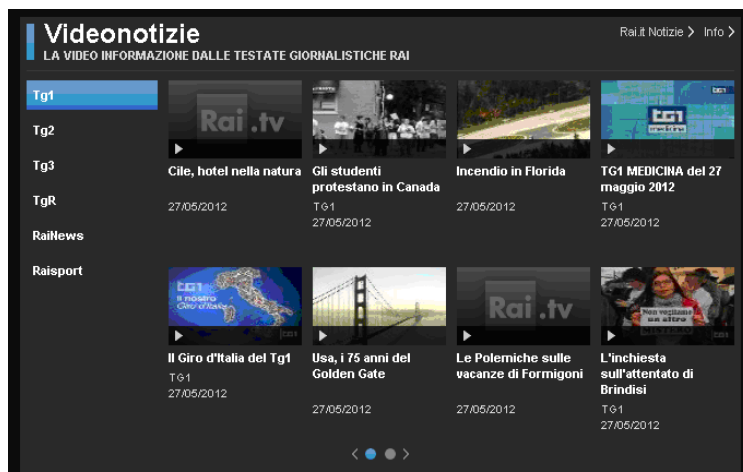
Videonotizie
LA VIDEO INFORMAZIONE DALLE TESTATE GIORNALISTICHE RAI

Rai.it Notizie > Info >

Tg1
Tg2
Tg3
TgR
RaiNews
Raisport

Rai.tv
Cile, hotel nella natura
27/05/2012

Gli studenti protestano in Canada
TG1
27/05/2012

Incendio in Florida
27/05/2012

TG1
TG1 MEDICINA del 27 maggio 2012
TG1
27/05/2012

TG1
Il nostro Giro d'Italia
Il Giro d'Italia del Tg1
TG1
27/05/2012

Usa, i 75 anni del Golden Gate
27/05/2012

Rai.tv
Le Polemiche sulle vacanze di Formigoni
27/05/2012

Non vogliamo un altro
L'inchiesta sull'attentato di Brindisi
TG1
27/05/2012